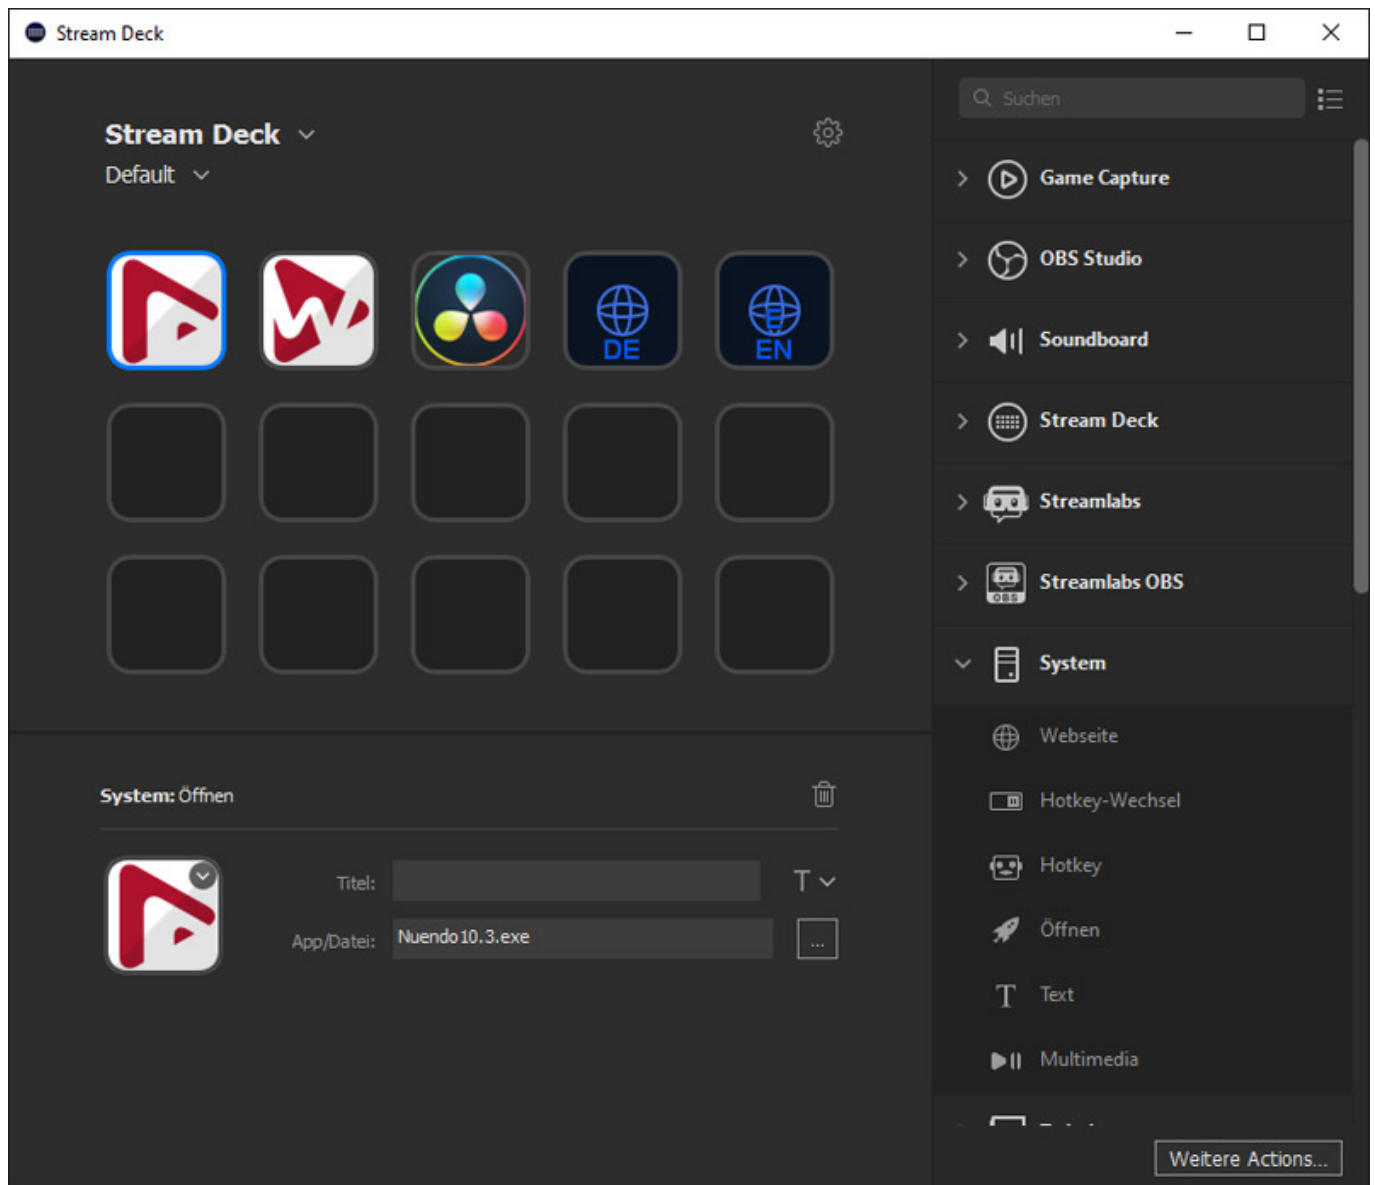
Stream Deck

Stream Deck
Default

DE
EN

System: Öffnen

Titel:
App/Datei: Nuendo10.3.exe
...

Suchen

Game Capture
OBS Studio
Soundboard
Stream Deck
Streamlabs
Streamlabs OBS
System
Webseite
Hotkey-Wechsel
Hotkey
Öffnen
Text
Multimedia
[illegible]

Weitere Actions...